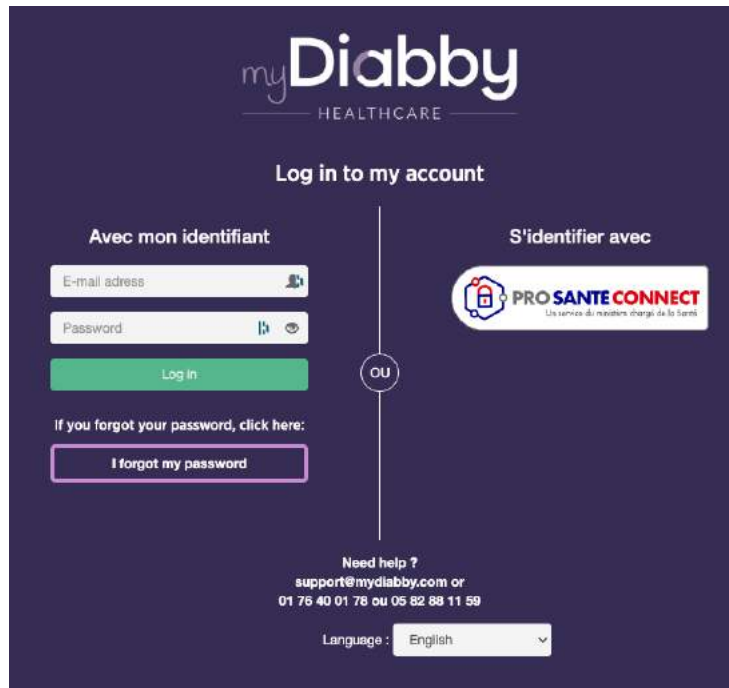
myDiabby
HEALTHCARE

Log in to my account

Avec mon identifiant

E-mail adress

Password

Log in

If you forgot your password, click here:

I forgot my password

OU

S'identifier avec

PRO SANTE CONNECT
Un service du ministère chargé de la Santé

Need help ?
support@mydiabby.com or
01 76 40 01 78 ou 05 82 88 11 59

Language : English